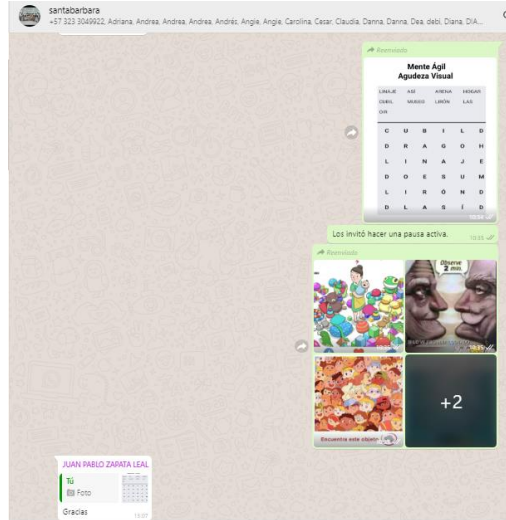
santabarbara
+57 323 3049922, Adriana, Andrea, Andrea, Andrea, Andrés, Angie, Angie, Carolina, Cesar, Claudia, Danna, Danna, Dea, debi, Diana, DIA...

Reenviado

Mente Ágil
Agudeza Visual

| LINAJE | ASÍ | ARENA | HOGAR |
|---|---|---|---|
| DUEL | MUSEO | LIRÓN | LAS |
| OIR | | | |

| C | U | B | I | L | D |
|---|---|---|---|---|---|
| D | R | A | G | O | H |
| L | I | N | A | J | E |
| D | O | E | S | U | M |
| L | I | R | Ó | N | D |
| D | L | A | S | Í | D |

10:32

Los invitó hacer una pausa activa. 10:33

Reenviado

Observe 2 min.

10:35

+2

Encuentra este objeto

JUAN PABLO ZAPATA LEAL
Tú
Foto
Gracias 13:07